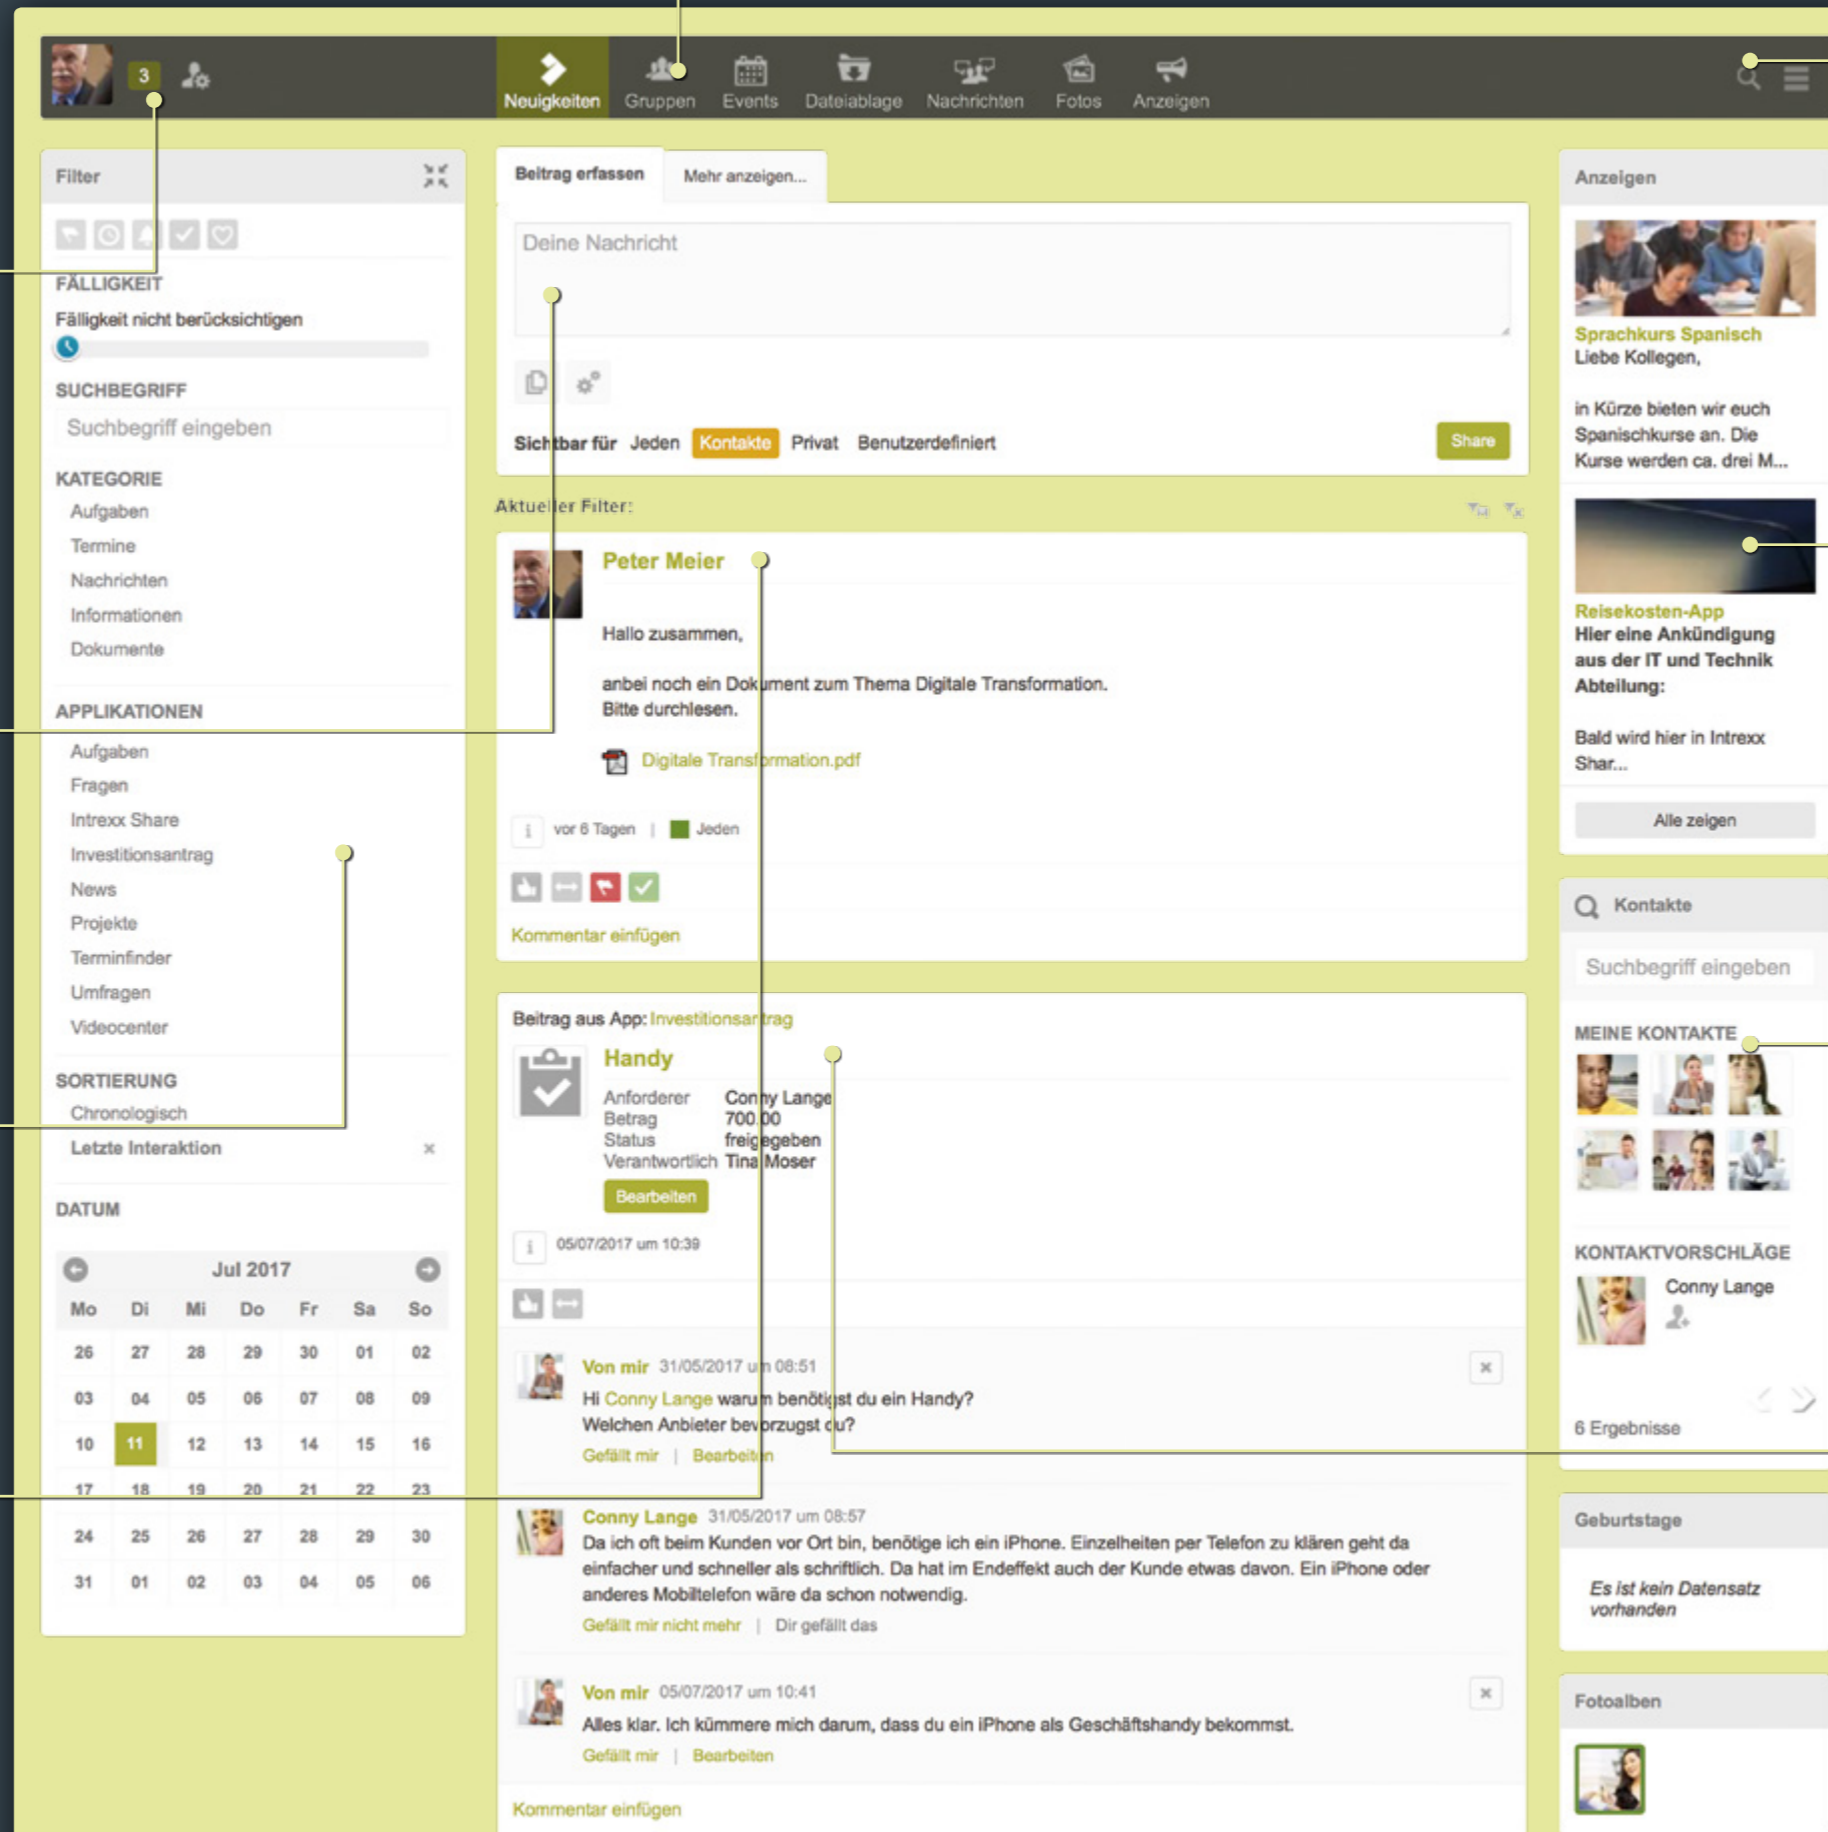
3

Neuigkeiten Gruppen Events Dateiablage Nachrichten Fotos Anzeigen

Filter

FÄLLIGKEIT
Fälligkeit nicht berücksichtigen

SUCHBEGRIFF
Suchbegriff eingeben

KATEGORIE
Aufgaben
Termine
Nachrichten
Informationen
Dokumente

APPLIKATIONEN
Aufgaben
Fragen
Intrexx Share
Investitionsantrag
News
Projekte
Terminfinder
Umfragen
Videocenter

SORTIERUNG
Chronologisch
Letzte Interaktion ×

DATUM

Jul 2017

| Mo | Di | Mi | Do | Fr | Sa | So |
|---|---|---|---|---|---|---|
| 26 | 27 | 28 | 29 | 30 | 01 | 02 |
| 03 | 04 | 05 | 06 | 07 | 08 | 09 |
| 10 | 11 | 12 | 13 | 14 | 15 | 16 |
| 17 | 18 | 19 | 20 | 21 | 22 | 23 |
| 24 | 25 | 26 | 27 | 28 | 29 | 30 |
| 31 | 01 | 02 | 03 | 04 | 05 | 06 |

Beitrag erfassen Mehr anzeigen...

Deine Nachricht

Sichtbar für Jeden Kontakte Privat Benutzerdefiniert Share

Aktueller Filter:

Peter Meier

Hallo zusammen,

anbei noch ein Dokument zum Thema Digitale Transformation.
Bitte durchlesen.

Digitale Transformation.pdf

vor 6 Tagen | Jeden

Kommentar einfügen

Beitrag aus App: Investitionsantrag

Handy

Anforderer Conny Lange
Betrag 700.00
Status freigegeben
Verantwortlich Tina Moser

Bearbeiten

05/07/2017 um 10:39

Von mir 31/05/2017 um 08:51
Hi Conny Lange warum benötigst du ein Handy?
Welchen Anbieter bevorzugst du?
Gefällt mir | Bearbeiten

Conny Lange 31/05/2017 um 08:57
Da ich oft beim Kunden vor Ort bin, benötige ich ein iPhone. Einzelheiten per Telefon zu klären geht da einfacher und schneller als schriftlich. Da hat im Endeffekt auch der Kunde etwas davon. Ein iPhone oder anderes Mobiltelefon wäre da schon notwendig.
Gefällt mir nicht mehr | Dir gefällt das

Von mir 05/07/2017 um 10:41
Alles klar. Ich kümmere mich darum, dass du ein iPhone als Geschäftshandy bekommst.
Gefällt mir | Bearbeiten

Kommentar einfügen

Anzeigen

Sprachkurs Spanisch
Liebe Kollegen,

in Kürze bieten wir euch Spanischkurse an. Die Kurse werden ca. drei M...

Reisekosten-App
Hier eine Ankündigung aus der IT und Technik Abteilung:

Bald wird hier in Intrexx Shar...

Alle zeigen

Kontakte
Suchbegriff eingeben

MEINE KONTAKTE

KONTAKTVORSCHLÄGE
Conny Lange

6 Ergebnisse

Geburtstage
Es ist kein Datensatz vorhanden

Fotoalben